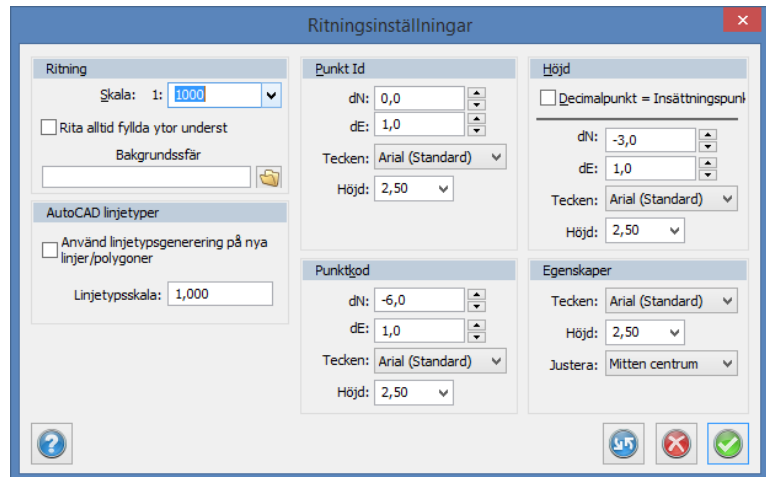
Ritningsinställningar

Ritning
Skala: 1: 1000
Rita alltid fyllda ytor underst
Bakgrundsfär

AutoCAD linjetyper
Använd linjetypsgenerering på nya linjer/polygoner
Linjetypsskala: 1,000

Punkt Id
dN: 0,0
dE: 1,0
Tecken: Arial (Standard)
Höjd: 2,50

Punktkod
dN: -6,0
dE: 1,0
Tecken: Arial (Standard)
Höjd: 2,50

Höjd
Decimalpunkt = Insättningspunk
dN: -3,0
dE: 1,0
Tecken: Arial (Standard)
Höjd: 2,50

Egenskaper
Tecken: Arial (Standard)
Höjd: 2,50
Justera: Mitten centrum